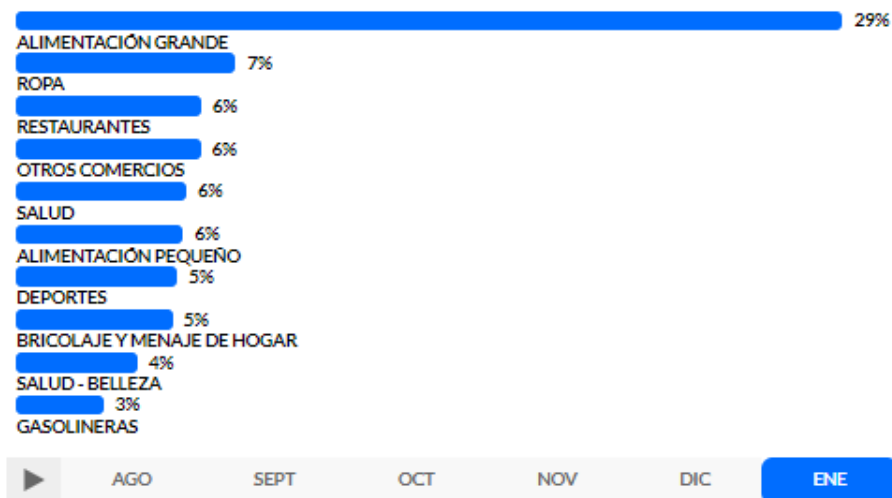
29%
ALIMENTACIÓN GRANDE
7%
ROPA
6%
RESTAURANTES
6%
OTROS COMERCIOS
6%
SALUD
6%
ALIMENTACIÓN PEQUEÑO
5%
DEPORTES
5%
BRICOLAJE Y MENAJE DE HOGAR
4%
SALUD - BELLEZA
3%
GASOLINERAS

AGO SEPT OCT NOV DIC ENE